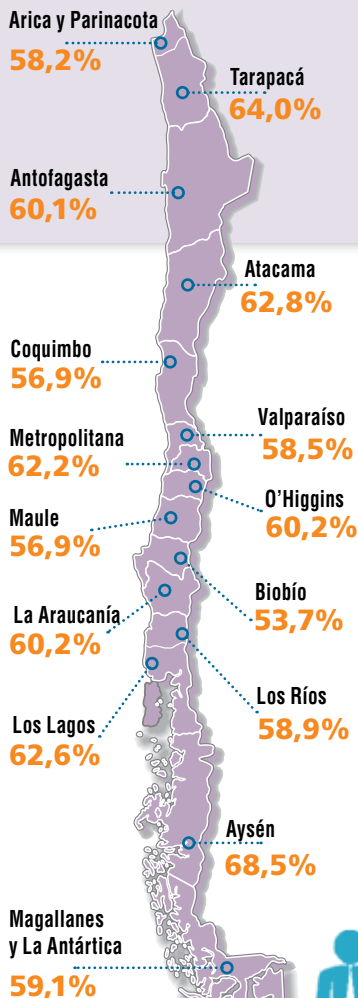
Arica y Parinacota
58,2%

Tarapacá
64,0%

Antofagasta
60,1%

Atacama
62,8%

Coquimbo
56,9%

Valparaíso
58,5%

Metropolitana
62,2%

O'Higgins
60,2%

Maule
56,9%

Biobío
53,7%

La Araucanía
60,2%

Los Ríos
58,9%

Los Lagos
62,6%

Aysén
68,5%

Magallanes
y La Antártica
59,1%